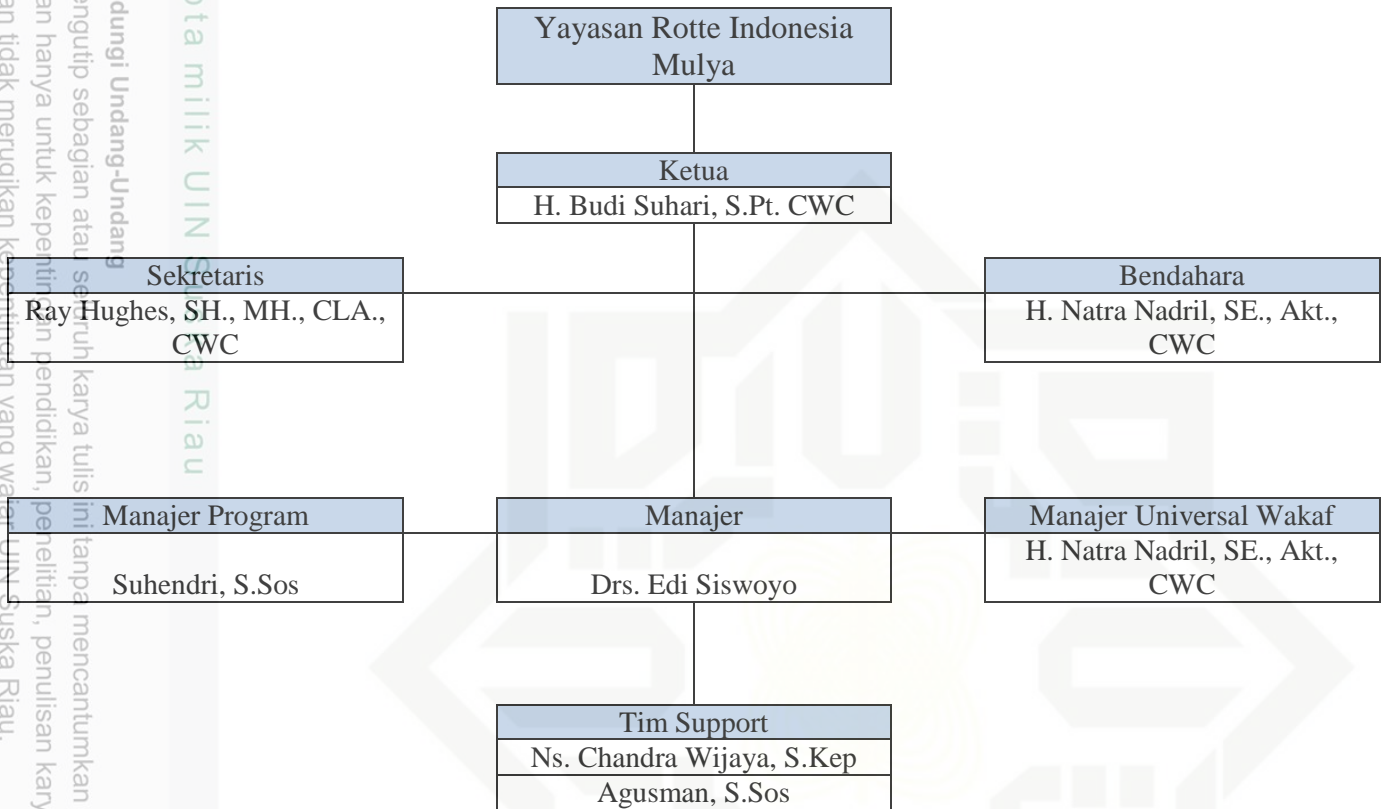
Yayasan Rotte Indonesia Mulya

Ketua
H. Budi Suhari, S.Pt. CWC

Sekretaris
Ray Hughes, SH., MH., CLA., CWC

Bendahara
H. Natra Nadril, SE., Akt., CWC

Manajer Program
Suhendri, S.Sos

Manajer
Drs. Edi Siswoyo

Manajer Universal Wakaf
H. Natra Nadril, SE., Akt., CWC

Tim Support
Ns. Chandra Wijaya, S.Kep
Agusman, S.Sos

dungi Undang-Undang
engutip sebagian atau seluruh karya tulis ini tanpa mencantumkan
an hanya untuk kepentingan pendidikan, penelitian, penulisan kary
an tidak merugikan kepentingan yang wajar UIN Suska Riau.
ta milik UIN Suska Riau